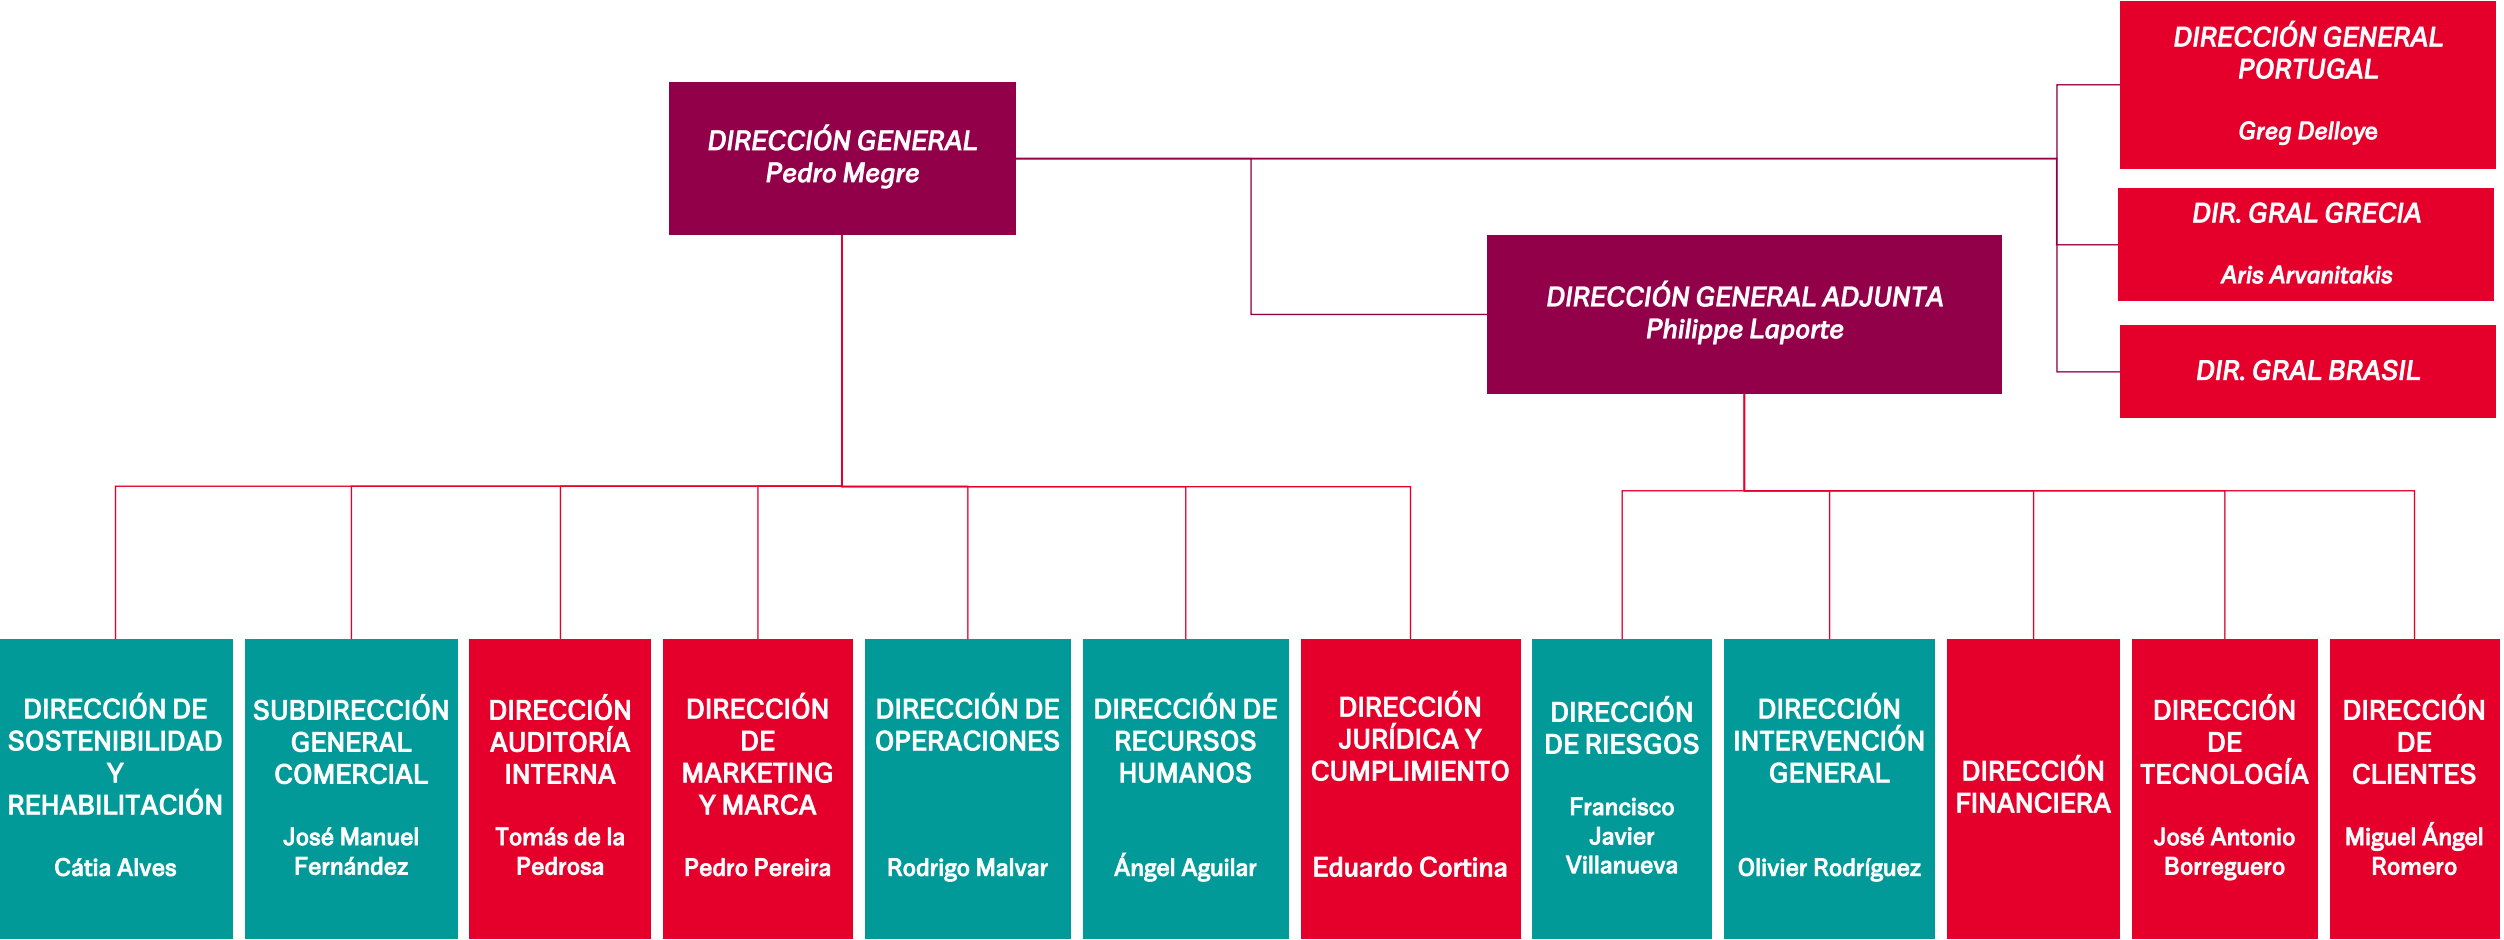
DIRECCIÓN GENERAL
Pedro Megre

DIRECCIÓN GENERAL PORTUGAL
Greg Delloye

DIR. GRAL GRECIA
Aris Arvanitakis

DIRECCIÓN GENERAL ADJUNTA
Philippe Laporte

DIR. GRAL BRASIL

DIRECCIÓN DE SOSTENIBILIDAD Y REHABILITACIÓN
Cátia Alves

SUBDIRECCIÓN GENERAL COMERCIAL
José Manuel Fernández

DIRECCIÓN AUDITORÍA INTERNA
Tomás de la Pedrosa

DIRECCIÓN DE MARKETING Y MARCA
Pedro Pereira

DIRECCIÓN DE OPERACIONES
Rodrigo Malvar

DIRECCIÓN DE RECURSOS HUMANOS
Ángel Aguilar

DIRECCIÓN JURÍDICA Y CUMPLIMIENTO
Eduardo Cortina

DIRECCIÓN DE RIESGOS
Francisco Javier Villanueva

DIRECCIÓN INTERVENCIÓN GENERAL
Olivier Rodríguez

DIRECCIÓN FINANCIERA

DIRECCIÓN DE TECNOLOGÍA
José Antonio Borreguero

DIRECCIÓN DE CLIENTES
Miguel Ángel Romero